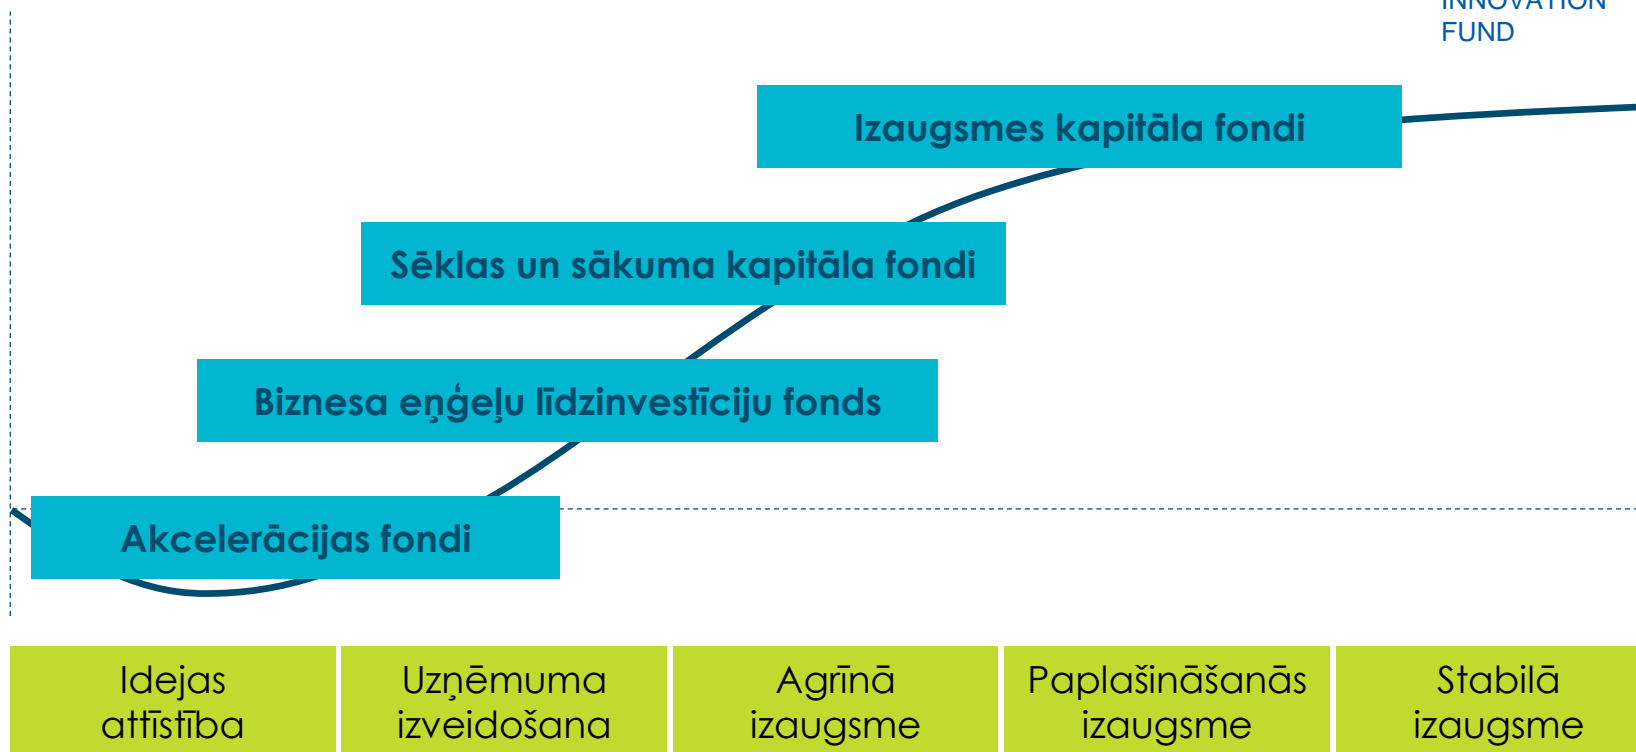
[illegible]
FUND

Izaugsmes kapitāla fondi

Sēklas un sākuma kapitāla fondi

Biznesa eņģeļu līdzinvestīciju fonds

Akcelerācijas fondi

Idejas attīstība

Uzņēmuma izveidošana

Agrīnā izaugsme

Paplašināšanās izaugsme

Stabilā izaugsme